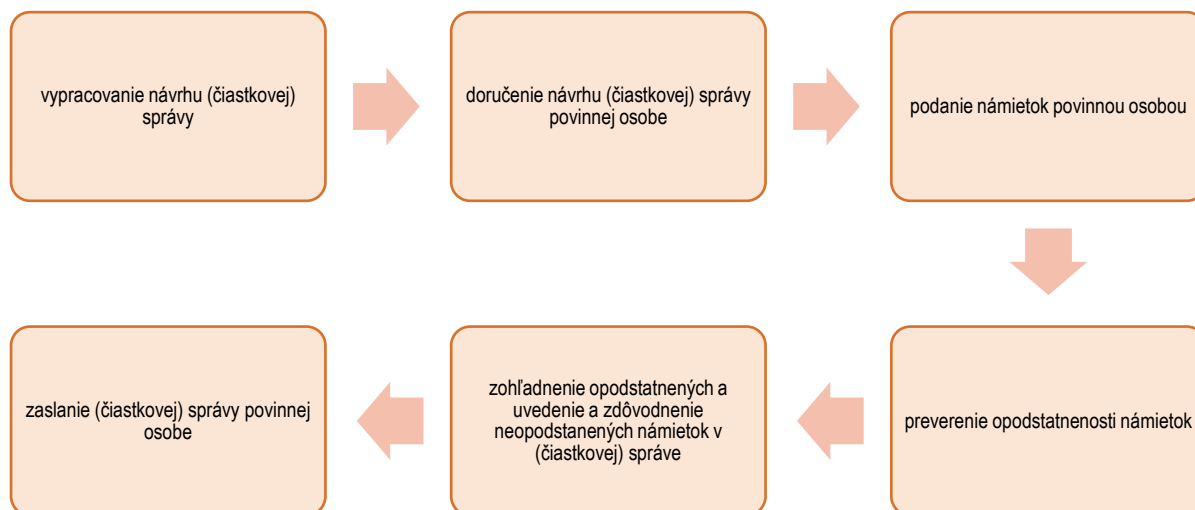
vypracovanie návrhu (čiastkovej) správy

doručenie návrhu (čiastkovej) správy povinnej osobe

podanie námietok povinnou osobou

preverenie opodstatnenosti námietok

zohľadnenie opodstatnených a uvedenie a zdôvodnenie neopodstanených námietok v (čiastkovej) správe

zaslanie (čiastkovej) správy povinnej osobe